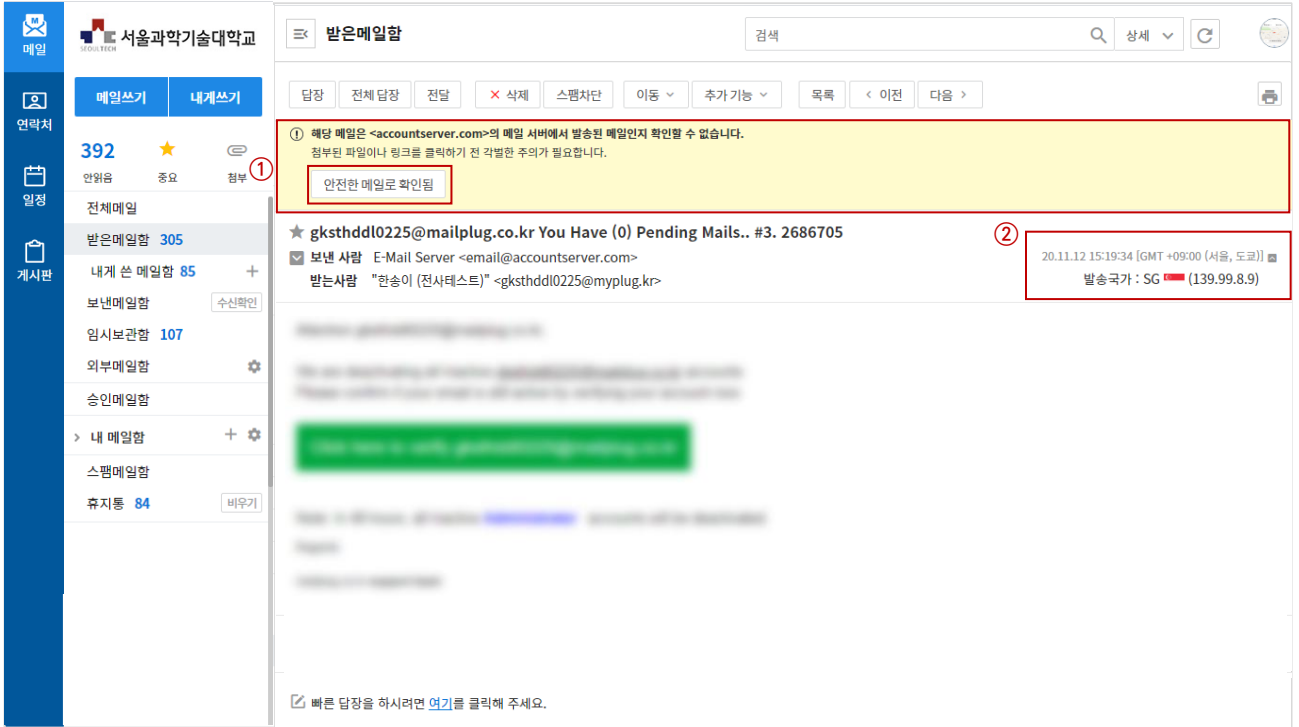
메일
연락처
일정
게시판

SEOULTECH 서울과학기술대학교

메일쓰기 내게쓰기

392 안읽음 중요 첨부

①

전체메일
받은메일함 305
내게 쓴 메일함 85 +
보낸메일함 수신확인
임시보관함 107
외부메일함
승인메일함
> 내 메일함 +
스팸메일함
휴지통 84 비우기

받은메일함

검색 상세

답장 전체 답장 전달 ✕ 삭제 스팸차단 이동 추가 기능 목록 < 이전 다음 >

해당 메일은 <accountserver.com>의 메일 서버에서 발송된 메일인지 확인할 수 없습니다.
첨부된 파일이나 링크를 클릭하기 전 각별한 주의가 필요합니다.

안전한 메일로 확인됨

gksthddl0225@mailplug.co.kr You Have (0) Pending Mails.. #3. 2686705

②

보낸 사람 E-Mail Server <email@accountserver.com>
받는사람 "한송이 (전사테스트)" <gksthddl0225@myplug.kr>

20.11.12 15:19:34 [GMT +09:00 (서울, 도쿄)]
발송국가 : SG (139.99.8.9)

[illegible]

빠른 답장을 하시려면 여기를 클릭해 주세요.